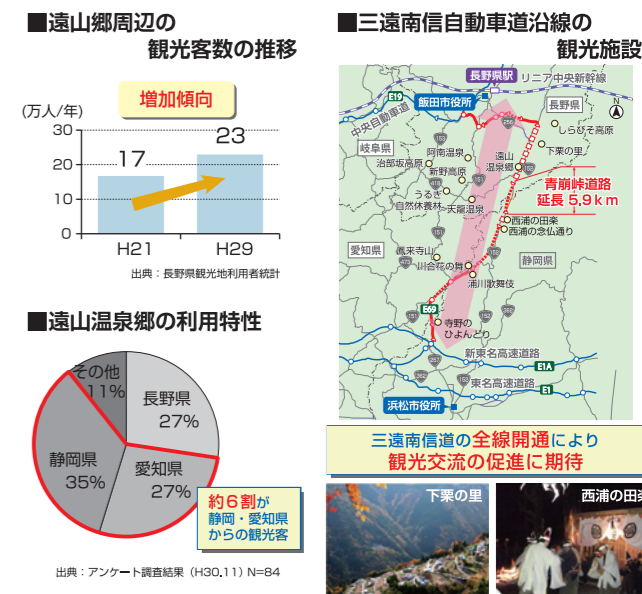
■遠山郷周辺の
観光客数の推移

増加傾向

(万人/年)

| | H21 | H29 |
|---|---|---|
| | 17 | 23 |

30
20
10
0

出典：長野県観光地利用者統計

■遠山温泉郷の利用特性

その他 11%
長野県 27%
静岡県 35%
愛知県 27%

約6割が
静岡・愛知県
からの観光客

出典：アンケート調査結果（H30.11）N=84

■三遠南信自動車道沿線の
観光施設

長野県駅
リニア中央新幹線
E19
飯田市役所
中央自動車道
長野県
しらびそ高原
N
岐阜県
阿南温泉
治部坂高原
新野高原
うるぎ
自然休養林
天龍温泉
遠山
温泉郷
下栗の里
青崩峠道路
延長 5.9km
西浦の田楽
西浦の念仏通り
愛知県
鳳来寺山
川合花の舞
浦川歌舞伎
静岡県
E69
寺野の
ひよんどり
新東名高速道路
E1A
東名高速道路
E1
浜松市役所

三遠南信道の全線開通により
観光交流の促進に期待

下栗の里
西浦の田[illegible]